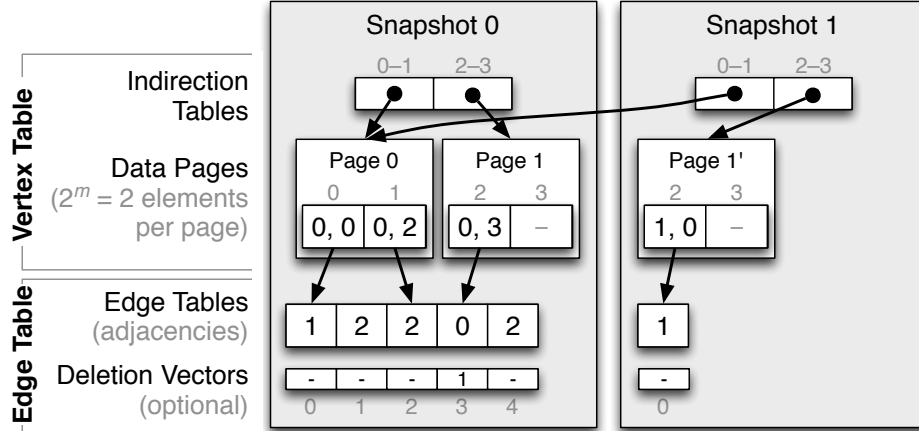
Vertex Table

Edge Table

Indirection Tables

Data Pages ($2^m = 2$ elements per page)

Edge Tables (adjacencies)

Deletion Vectors (optional)

Snapshot 0

0–1 2–3

Page 0
0 1
0, 0 | 0, 2

Page 1
2 3
0, 3 | –

| 1 | 2 | 2 | 0 | 2 |
|---|---|---|---|---|

| - | - | - | 1 | - |
|---|---|---|---|---|
| 0 | 1 | 2 | 3 | 4 |

Snapshot 1

0–1 2–3

Page 1'
2 3
1, 0 | –

| 1 |
|---|

| - |
|---|
| 0 |